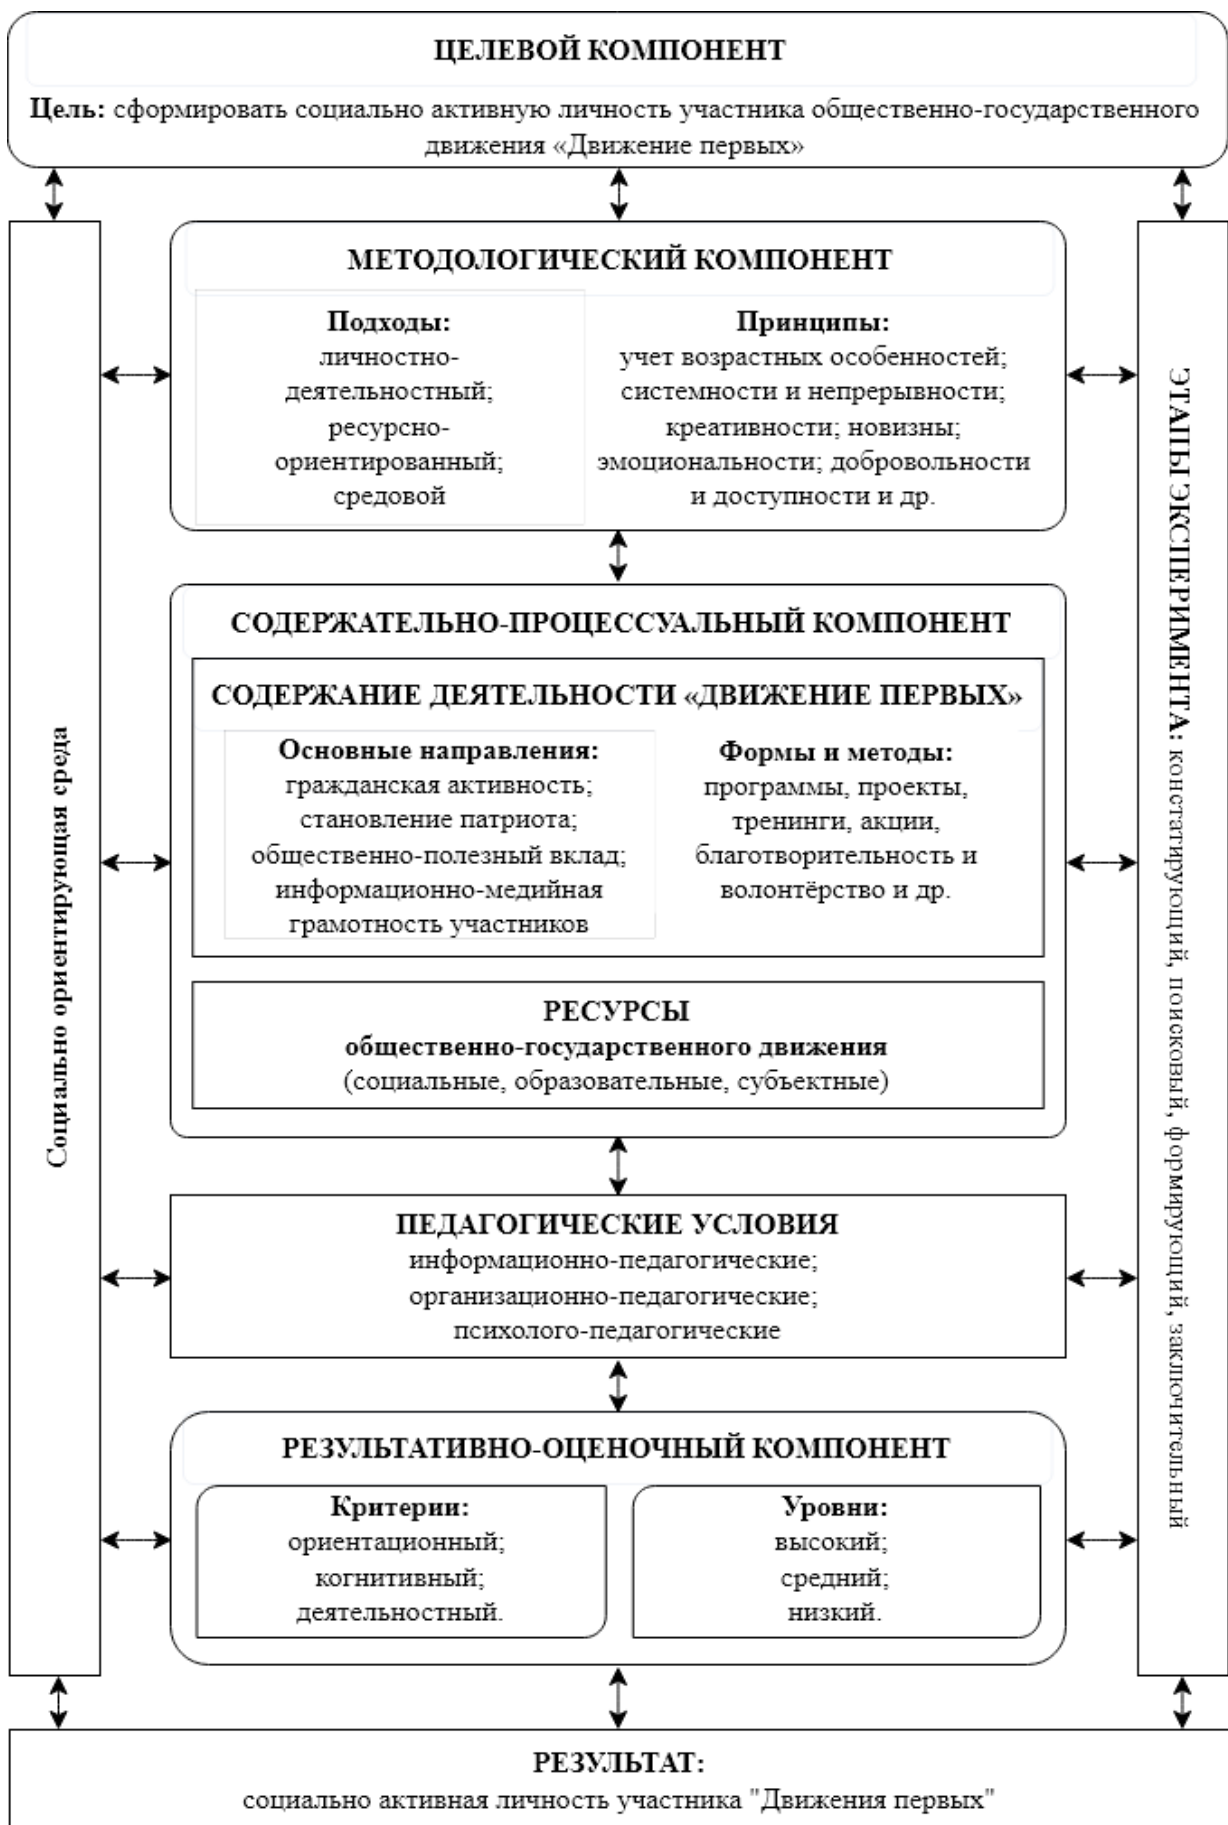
ЦЕЛЕВОЙ КОМПОНЕНТ

Цель: сформировать социально активную личность участника общественно-государственного движения «Движение первых»

Социально ориентирующая среда

МЕТОДОЛОГИЧЕСКИЙ КОМПОНЕНТ

Подходы:
личностно-деятельностный;
ресурсно-ориентированный;
средовой

Принципы:
учет возрастных особенностей;
системности и непрерывности;
креативности; новизны;
эмоциональности; добровольности и доступности и др.

СОДЕРЖАТЕЛЬНО-ПРОЦЕССУАЛЬНЫЙ КОМПОНЕНТ

СОДЕРЖАНИЕ ДЕЯТЕЛЬНОСТИ «ДВИЖЕНИЕ ПЕРВЫХ»

Основные направления:
гражданская активность;
становление патриота;
общественно-полезный вклад;
информационно-медийная грамотность участников

Формы и методы:
программы, проекты,
тренинги, акции,
благотворительность и волонтёрство и др.

РЕСУРСЫ
общественно-государственного движения
(социальные, образовательные, субъектные)

ПЕДАГОГИЧЕСКИЕ УСЛОВИЯ
информационно-педагогические;
организационно-педагогические;
психолого-педагогические

РЕЗУЛЬТАТИВНО-ОЦЕНОЧНЫЙ КОМПОНЕНТ

Критерии:
ориентационный;
когнитивный;
деятельностный.

Уровни:
высокий;
средний;
низкий.

ЭТАПЫ ЭКСПЕРИМЕНТА: констатирующий, поисковый, формирующий, заключительный

РЕЗУЛЬТАТ:
социально активная личность участника "Движения первых"